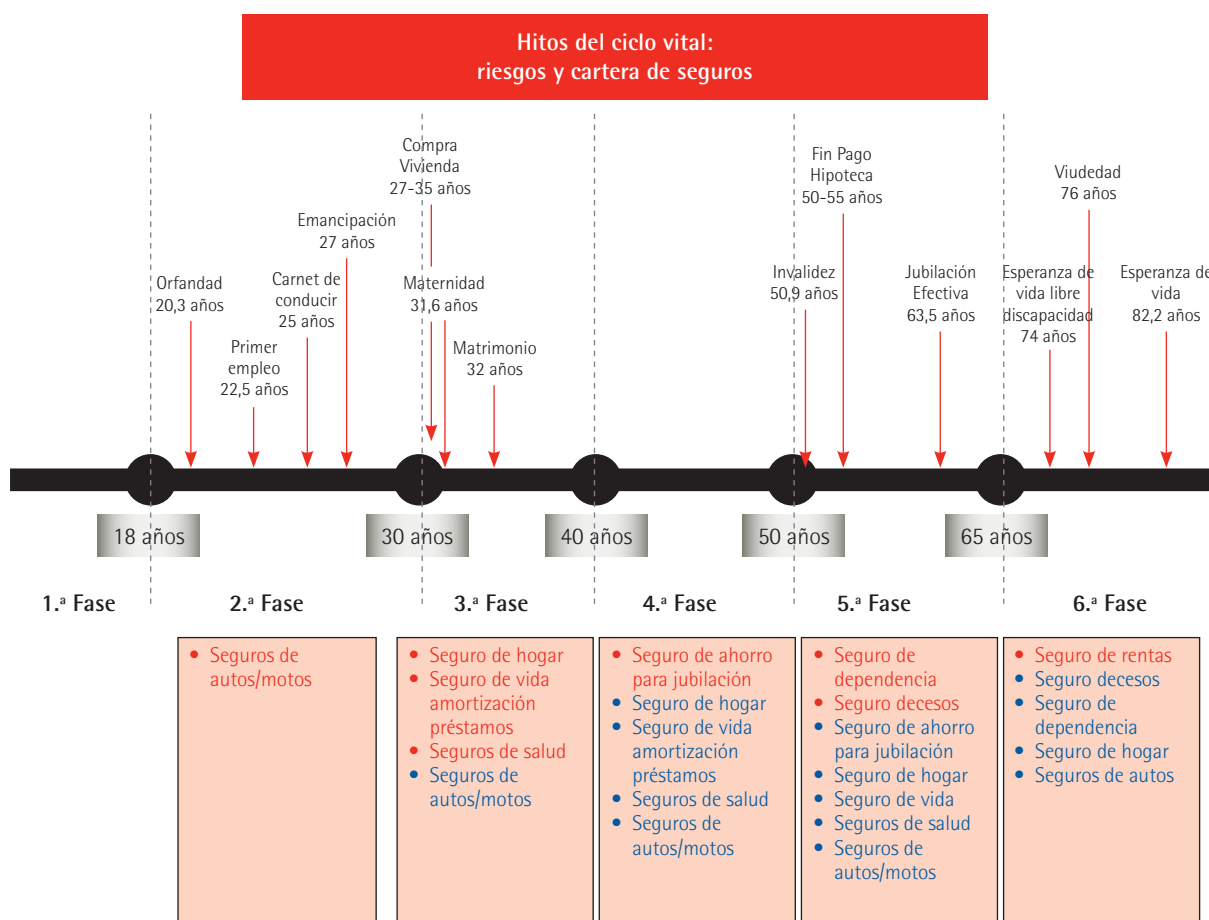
Hitos del ciclo vital:
riesgos y cartera de seguros

Compra Vivienda 27-35 años

Fin Pago Hipoteca 50-55 años

Viudedad 76 años

Emancipación 27 años

Orfandad 20,3 años

Carnet de conducir 25 años

Maternidad 31,6 años

Invalidez 50,9 años

Jubilación Efectiva 63,5 años

Esperanza de vida libre discapacidad 74 años

Esperanza de vida 82,2 años

Primer empleo 22,5 años

Matrimonio 32 años

18 años

30 años

40 años

50 años

65 años

1.ª Fase

2.ª Fase

3.ª Fase

4.ª Fase

5.ª Fase

6.ª Fase

• Seguros de autos/motos

• Seguro de hogar
• Seguro de vida amortización préstamos
• Seguros de salud
• Seguros de autos/motos

• Seguro de ahorro para jubilación
• Seguro de hogar
• Seguro de vida amortización préstamos
• Seguros de salud
• Seguros de autos/motos

• Seguro de dependencia
• Seguro decesos
• Seguro de ahorro para jubilación
• Seguro de hogar
• Seguro de vida
• Seguros de salud
• Seguros de autos/motos

• Seguro de rentas
• Seguro decesos
• Seguro de dependencia
• Seguro de hogar
• Seguros de autos